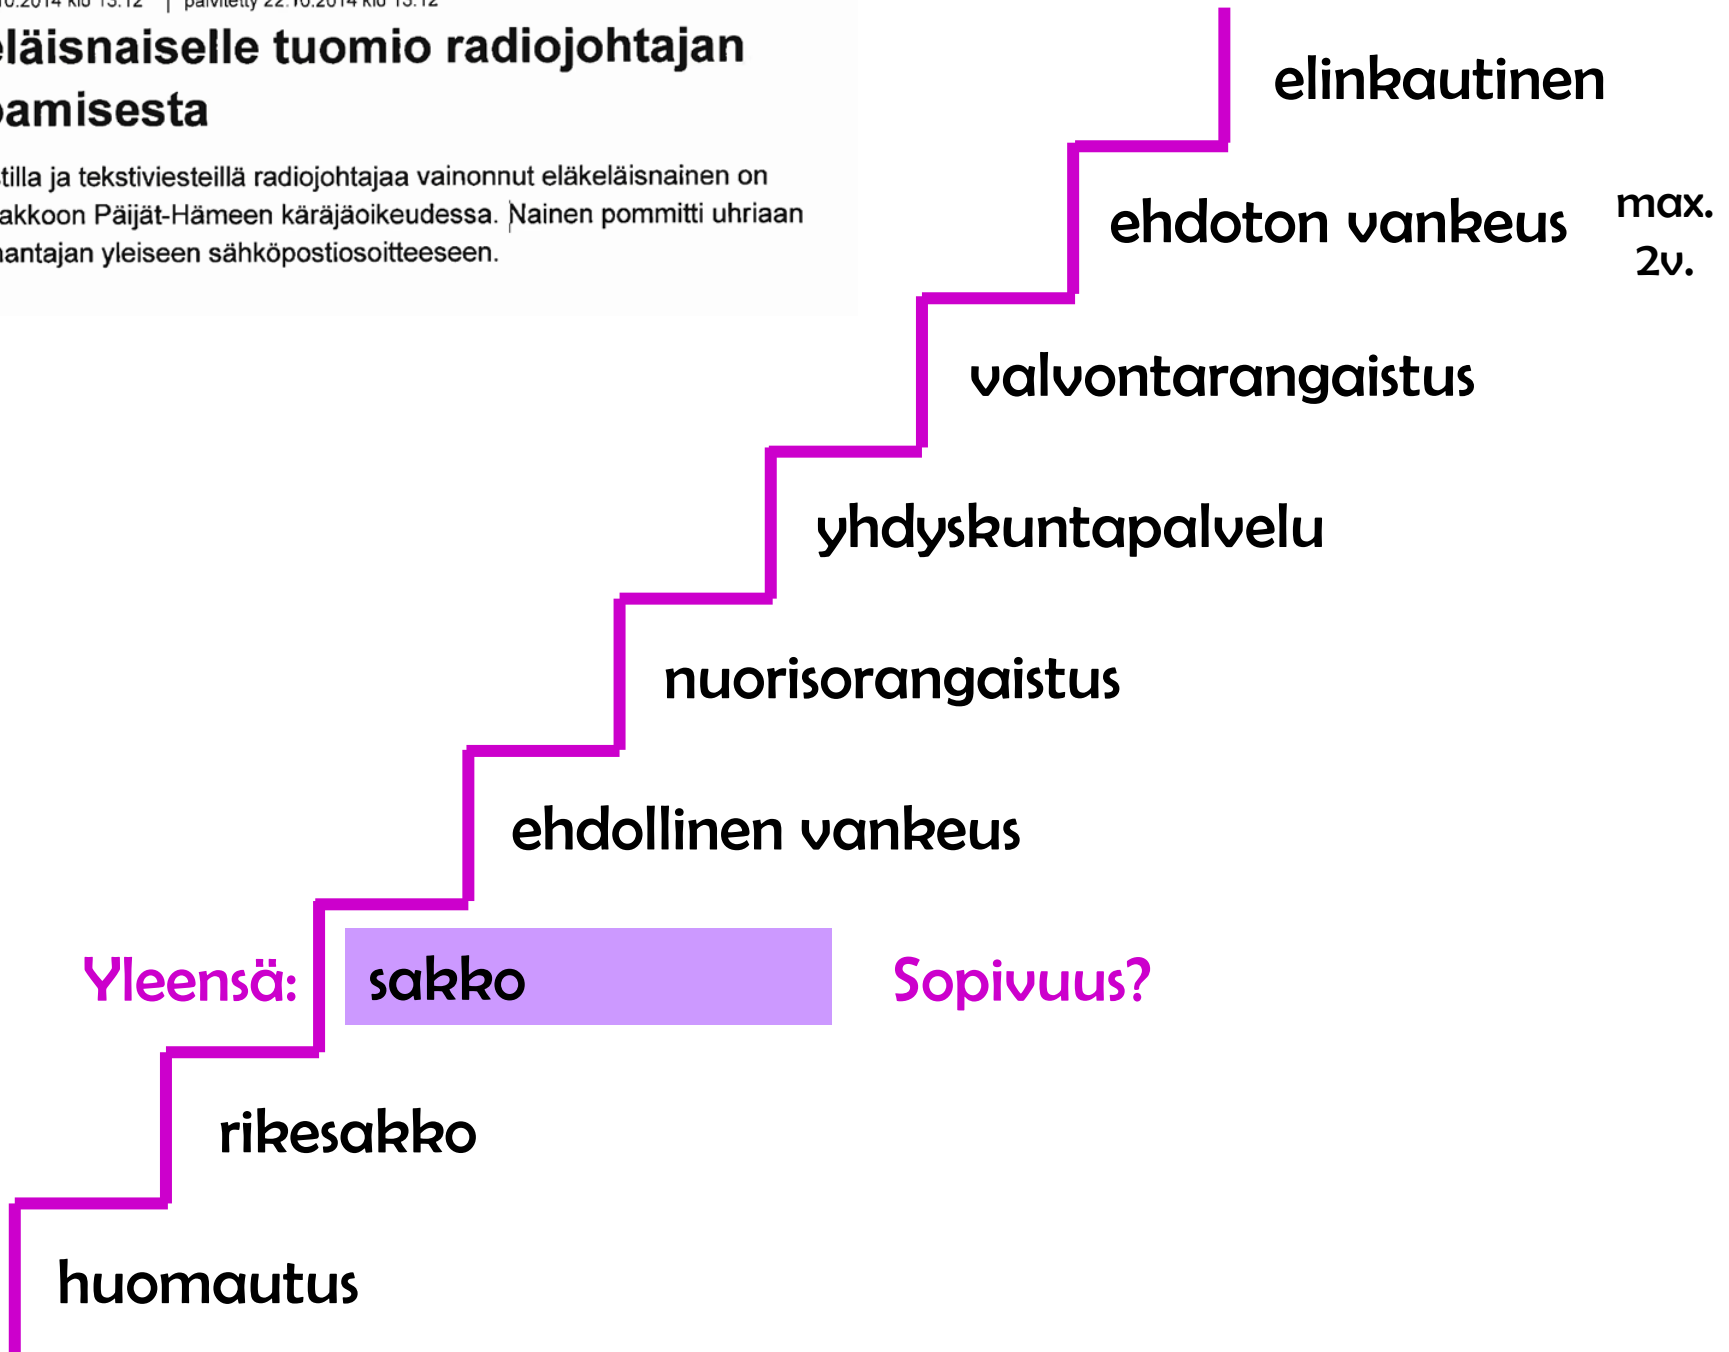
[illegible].10.2014 klo 13.12 | päivitetty 22.10.2014 klo 13.12

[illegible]eläisnaiselle tuomio radiojohtajan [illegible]amisesta

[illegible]tilla ja tekstiviesteillä radiojohtajaa vainonnut eläkeläisnainen on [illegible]akkoon Päijät-Hämeen käräjäoikeudessa. Nainen pommitti uhriaan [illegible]antajan yleiseen sähköpostiosoitteeseen.

elinkautinen

ehdoton vankeus

max. 2v.

valvontarangaistus

yhdyskuntapalvelu

nuorisorangaistus

ehdollinen vankeus

Yleensä:

sakko

Sopivuus?

rikesakko

huomautus